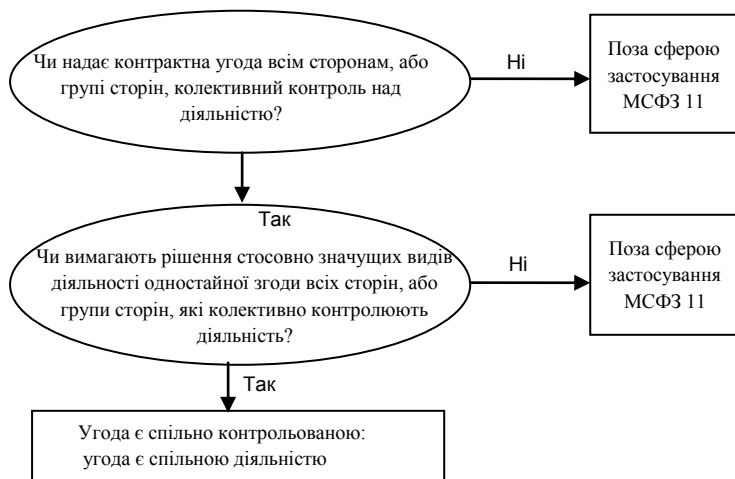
Чи надає контрактна угода всім сторонам, або групі сторін, колективний контроль над діяльністю?

Ні

Поза сферою застосування МСФЗ 11

Так

Чи вимагають рішення стосовно значущих видів діяльності одностайної згоди всіх сторін, або групи сторін, які колективно контролюють діяльність?

Ні

Поза сферою застосування МСФЗ 11

Так

Угода є спільно контрольованою: угода є спільною діяльністю